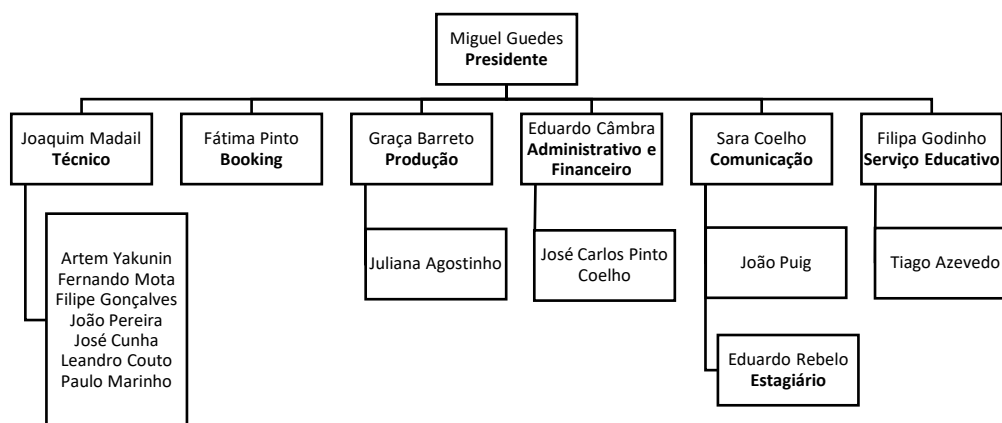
Miguel Guedes
**Presidente**

Joaquim Madail
**Técnico**

Artem Yakunin
Fernando Mota
Filipe Gonçalves
João Pereira
José Cunha
Leandro Couto
Paulo Marinho

Fátima Pinto
**Booking**

Graça Barreto
**Produção**

Juliana Agostinho

Eduardo Câmbra
**Administrativo e Financeiro**

José Carlos Pinto Coelho

Sara Coelho
**Comunicação**

João Puig

Eduardo Rebelo
**Estagiário**

Filipa Godinho
**Serviço Educativo**

Tiago Azevedo